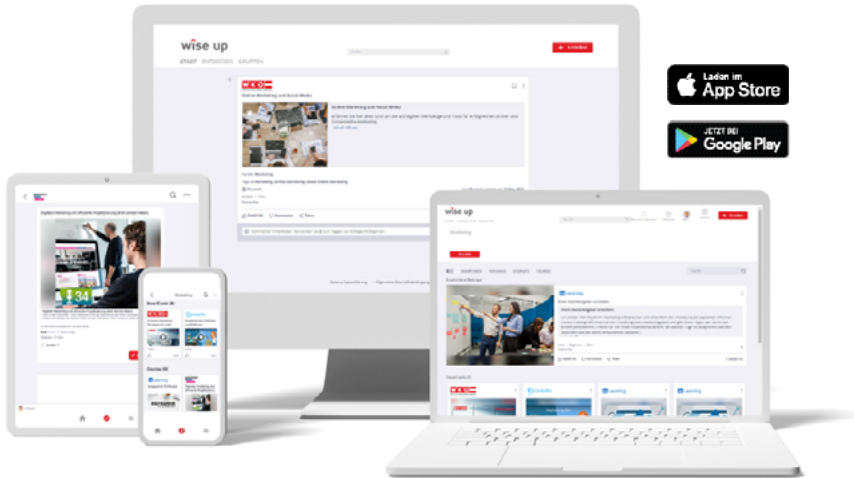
wise up

START ENTDECKEN GRUPPEN

+ Erstellen

WKO

Online Marketing und Social Media

Online Marketing und Social Media

Kurse Marketing

Laden im
App Store

JETZT BEI
Google Play

wise up

Marketing

Digitales Marketing und effiziente Projektplanung

34

wise up

Marketing

Neue Kurse

Kurse

WKO

Learning

Learning

Learning

Learning

Learning